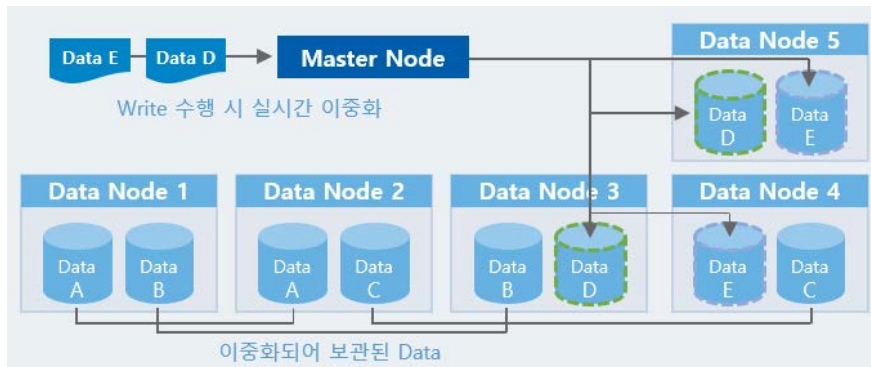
Data E
Data D
Master Node
Write 수행 시 실시간 이중화

Data Node 5
Data D
Data E

Data Node 1
Data A
Data B

Data Node 2
Data A
Data C

Data Node 3
Data B
Data D

Data Node 4
Data E
Data C

이중화되어 보관된 Data